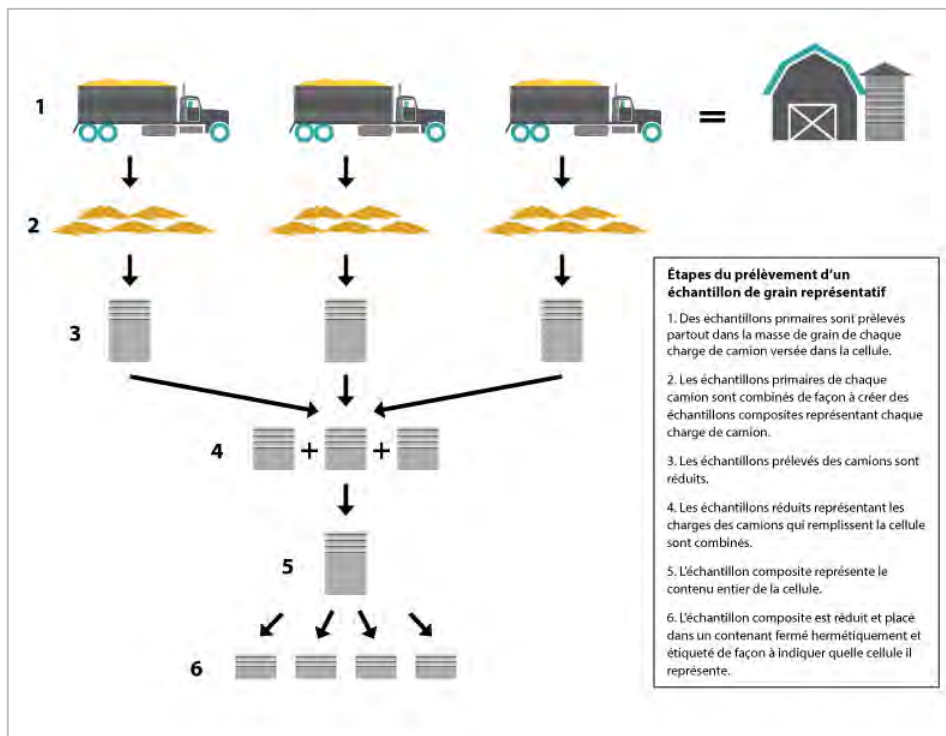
1

=

2

3

4

+

+

5

6

Étapes du prélèvement d'un échantillon de grain représentatif

1. Des échantillons primaires sont prélevés partout dans la masse de grain de chaque charge de camion versée dans la cellule.

2. Les échantillons primaires de chaque camion sont combinés de façon à créer des échantillons composites représentant chaque charge de camion.

3. Les échantillons prélevés des camions sont réduits.

4. Les échantillons réduits représentant les charges des camions qui remplissent la cellule sont combinés.

5. L'échantillon composite représente le contenu entier de la cellule.

6. L'échantillon composite est réduit et placé dans un contenant fermé hermétiquement et étiqueté de façon à indiquer quelle cellule il représente.